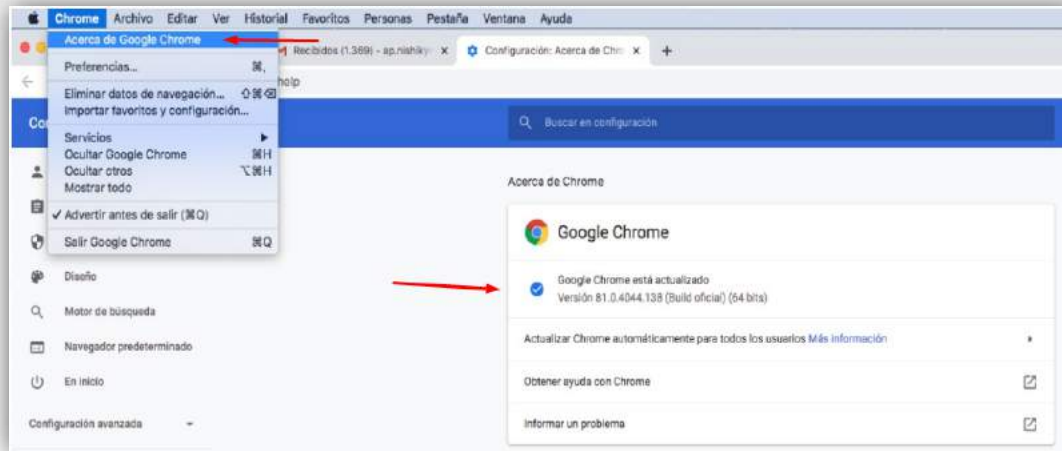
Chrome Archivo Editar Ver Historial Favoritos Personas Pestaña Ventana Ayuda

Acerca de Google Chrome
Preferencias... ⌘,
Eliminar datos de navegación... ⇧⌘⌫
Importar favoritos y configuración...
Servicios ▸
Ocultar Google Chrome ⌘H
Ocultar otros ⌥⌘H
Mostrar todo
✓ Advertir antes de salir (⌘Q)
Salir Google Chrome ⌘Q

Recibidos (1.369) - ap.nishiky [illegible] ×
Configuración: Acerca de Chro ×
+

help

Co

Buscar en configuración

Diseño
Motor de búsqueda
Navegador predeterminado
En inicio
Configuración avanzada

Acerca de Chrome

Google Chrome

Google Chrome está actualizado
Versión 81.0.4044.138 (Build oficial) (64 bits)

Actualizar Chrome automáticamente para todos los usuarios Más información

Obtener ayuda con Chrome

Informar un problema